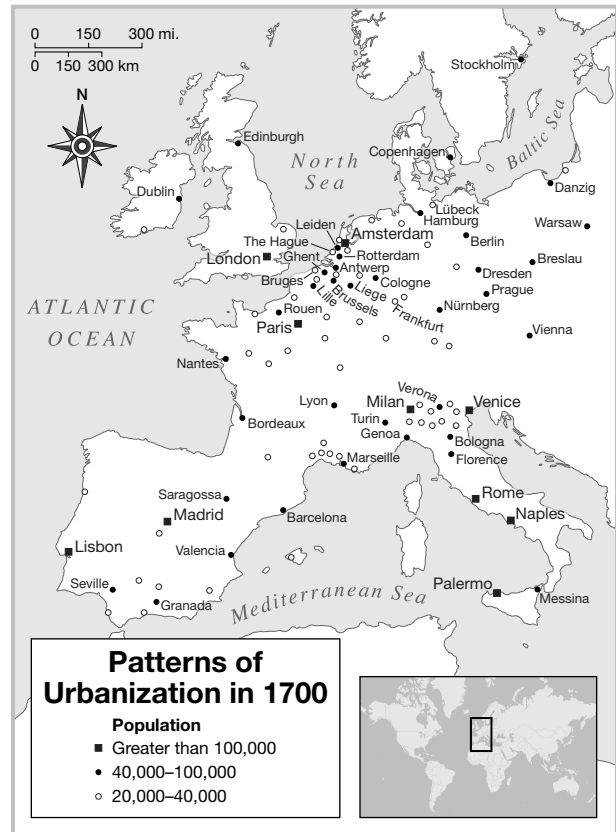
0 150 300 mi.
0 150 300 km

N

Stockholm

Edinburgh

North Sea

Copenhagen

Baltic Sea

Danzig

Dublin

Lübeck
Hamburg

Warsaw

Leiden
The Hague
Amsterdam
London
Ghent
Rotterdam
Antwerp
Berlin
Breslau
Bruges
Cologne
Dresden
Lille
Brussels
Liege
Prague
Rouen
Frankfurt
Nürnberg

ATLANTIC OCEAN

Paris

Vienna

Nantes

Verona
Lyon
Milan
Venice
Turin
Bordeaux
Genoa
Bologna
Marseille
Florence

Saragossa
Rome
Madrid
Naples
Barcelona
Lisbon
Valencia

Seville
Granada
Mediterranean Sea
Palermo
Messina

Patterns of Urbanization in 1700

Population
Greater than 100,000
40,000–100,000
20,000–40,000